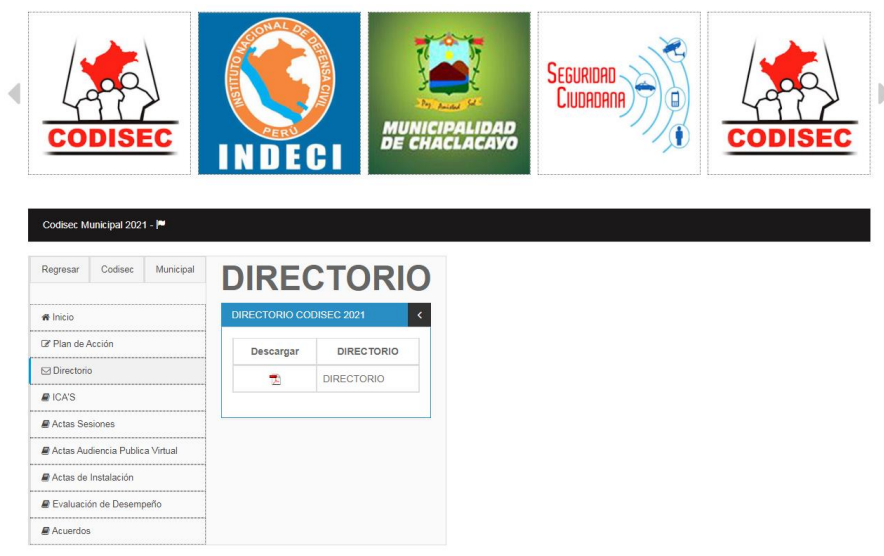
CODISEC

INSTITUTO NACIONAL DE DEFENSA CIVIL
PERÚ
INDECI

Paz Amistad Sol
MUNICIPALIDAD DE CHACLACAYO

SEGURIDAD CIUDADANA

CODISEC

Codisec Municipal 2021 -

Regresar | Codisec | Municipal

Inicio
Plan de Acción
Directorio
ICA'S
Actas Sesiones
Actas Audiencia Publica Virtual
Actas de Instalación
Evaluación de Desempeño
Acuerdos

DIRECTORIO

DIRECTORIO CODISEC 2021

| Descargar | DIRECTORIO |
|---|---|
| | DIRECTORIO |